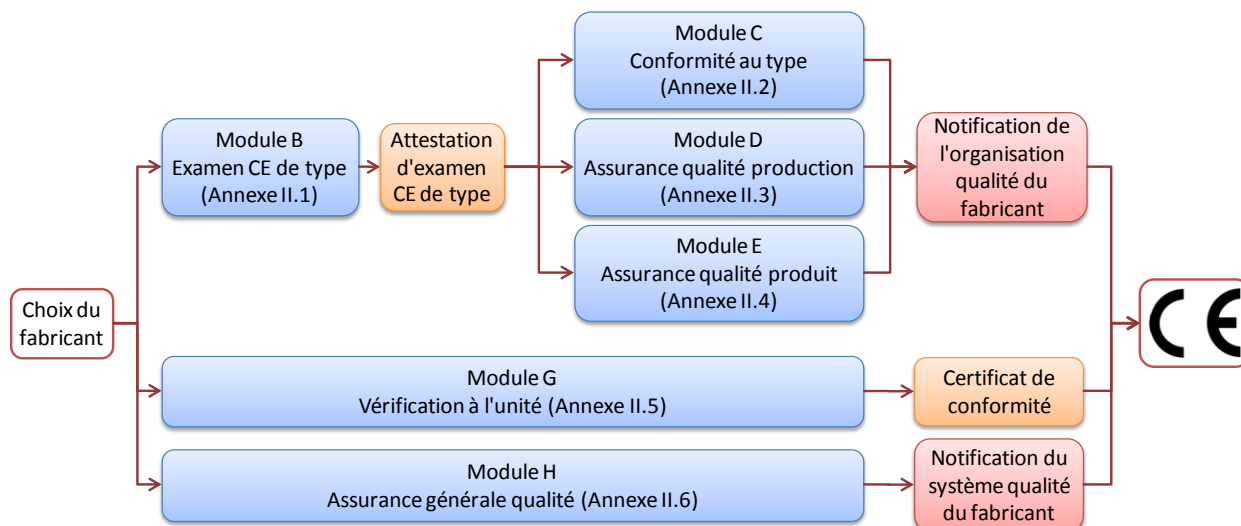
Module C
Conformité au type
(Annexe II.2)

Module B
Examen CE de type
(Annexe II.1)

Attestation d'examen CE de type

Module D
Assurance qualité production
(Annexe II.3)

Notification de l'organisation qualité du fabricant

Module E
Assurance qualité produit
(Annexe II.4)

Choix du fabricant

CE

Module G
Vérification à l'unité (Annexe II.5)

Certificat de conformité

Module H
Assurance générale qualité (Annexe II.6)

Notification du système qualité du fabricant